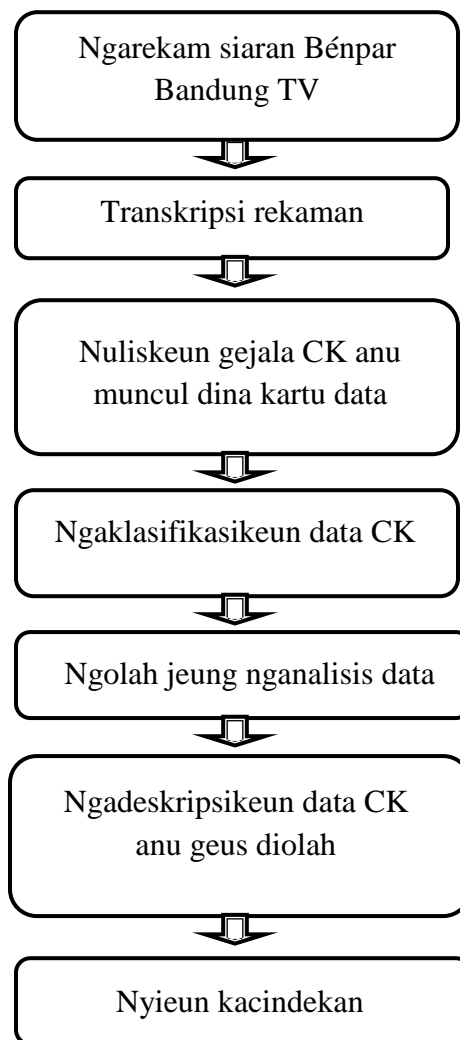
Ngarekam siaran Bénpar Bandung TV

Transkripsi rekaman

Nuliskeun gejala CK anu muncul dina kartu data

Ngaklasifikasikeun data CK

Ngolah jeung nganalisis data

Ngadeskripsikeun data CK anu geus diolah

Nyieun kacindekan